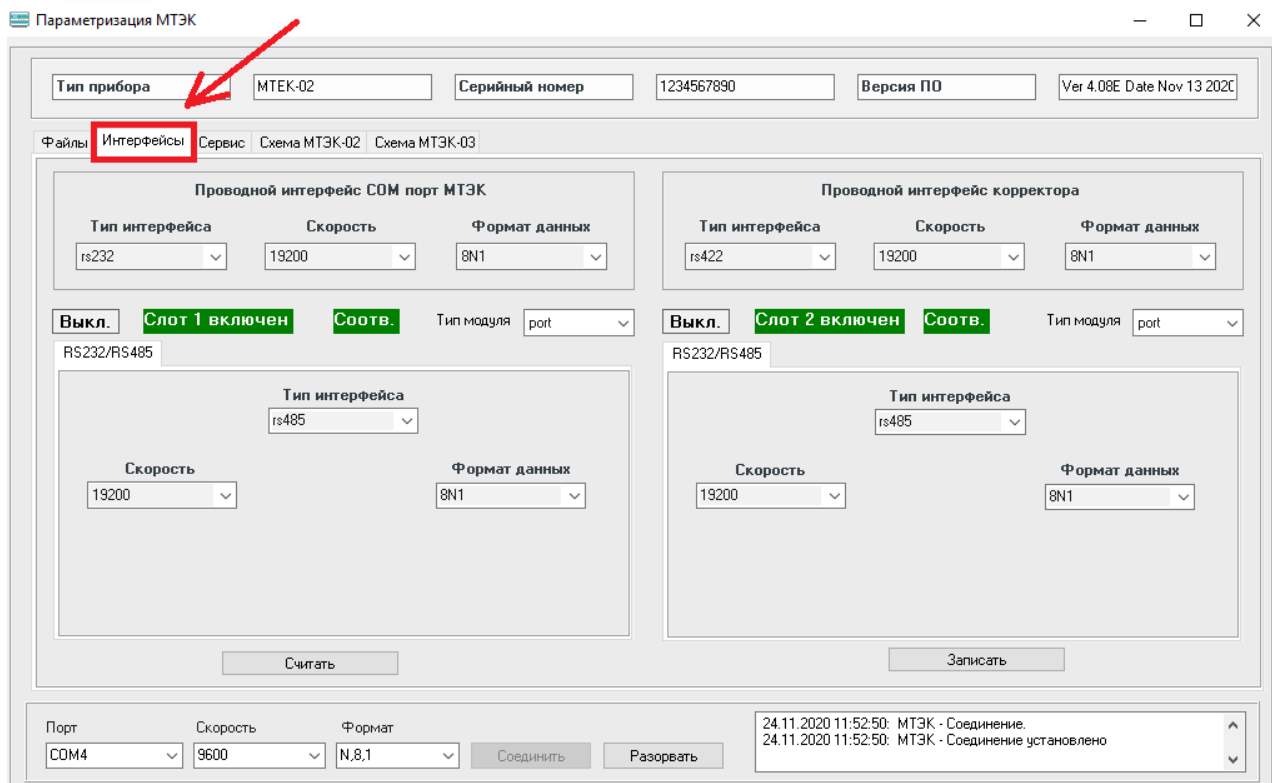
Параметризация МТЭК

Тип прибора MTEK-02 Серийный номер 1234567890 Версия ПО Ver 4.08E Date Nov 13 2020

Файлы Интерфейсы Сервис Схема МТЭК-02 Схема МТЭК-03

Проводной интерфейс COM порт МТЭК

Тип интерфейса rs232
Скорость 19200
Формат данных 8N1

Проводной интерфейс корректора

Тип интерфейса rs422
Скорость 19200
Формат данных 8N1

Выкл. Слот 1 включен Соотв. Тип модуля port

RS232/RS485

Тип интерфейса rs485
Скорость 19200
Формат данных 8N1

Считать

Выкл. Слот 2 включен Соотв. Тип модуля port

RS232/RS485

Тип интерфейса rs485
Скорость 19200
Формат данных 8N1

Записать

Порт COM4
Скорость 9600
Формат N,8,1
Соединить Разорвать

24.11.2020 11:52:50: МТЭК - Соединение.
24.11.2020 11:52:50: МТЭК - Соединение установлено